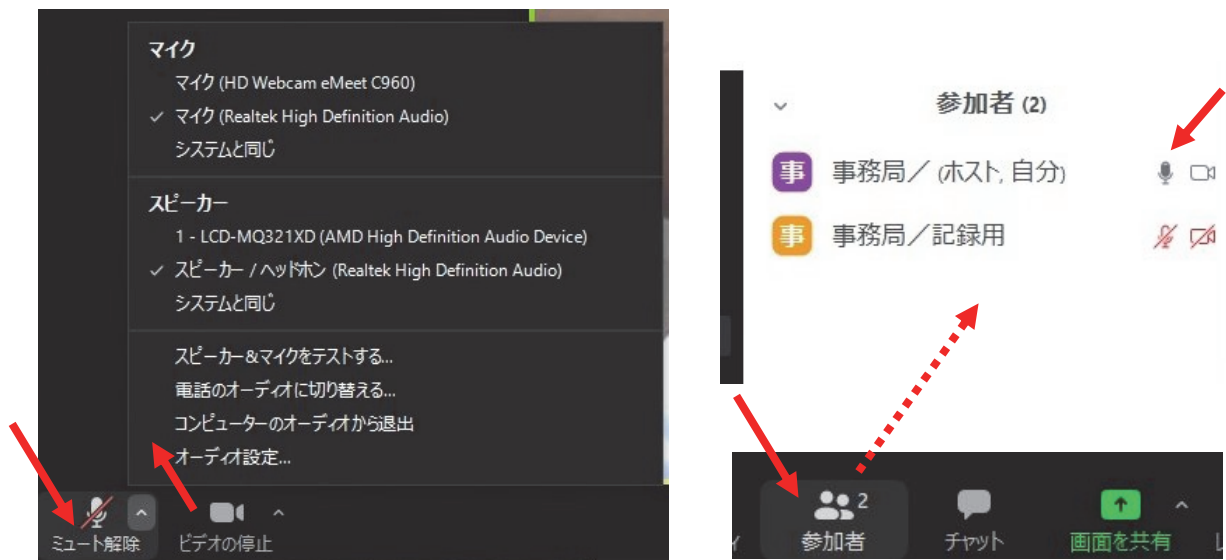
マイク
マイク (HD Webcam eMeet C960)
✓ マイク (Realtek High Definition Audio)
システムと同じ

スピーカー
1 - LCD-MQ321XD (AMD High Definition Audio Device)
✓ スピーカー / ヘッドホン (Realtek High Definition Audio)
システムと同じ

スピーカー&マイクをテストする...
電話のオーディオに切り替える...
コンピューターのオーディオから退出
オーディオ設定...

ミュート解除
ビデオの停止

参加者 (2)
事 事務局／ (ホスト, 自分)
事 事務局／記録用

2
参加者
チャット
画面を共有